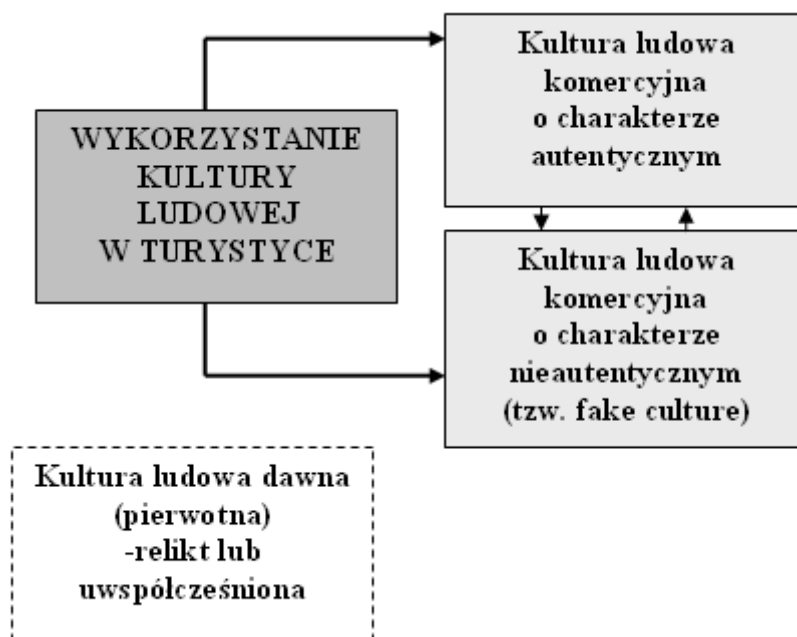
WYKORZYSTANIE KULTURY LUDOWEJ W TURYSTYCE

Kultura ludowa komercyjna o charakterze autentycznym

Kultura ludowa komercyjna o charakterze nieautentycznym (tzw. fake culture)

Kultura ludowa dawna (pierwotna) -relikt lub uwspółcześniona